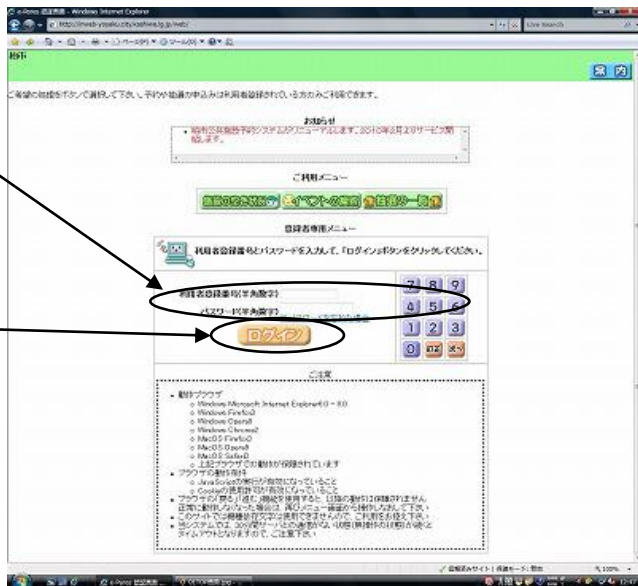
e-Porso 施設予約 - Windows Internet Explorer

http://ireseb-yoyaku.city.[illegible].lg.jp/web/

Live Search

ご希望の施設をボタンで選択して下さい。予約や抽選の申込みは利用者登録されている方のみご利用できます。

お知らせ

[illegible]

ご利用メニュー

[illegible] イベントの案内 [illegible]

登録者専用メニュー

利用者登録番号とパスワードを入力して、「ログイン」ボタンをクリックしてください。

利用者登録番号(半角数字)

パスワード(半角数字)

ログイン

7 8 9
4 5 6
1 2 3
0 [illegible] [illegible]

ご注意

• 動作ブラウザ
○ Windows Microsoft Internet Explorer6.0 ~ 8.0
○ Windows Firefox3
○ Windows Opera9
○ Windows Chrome2
○ MacOS Firefox3
○ MacOS Opera9
○ MacOS Safari3
○ 上記ブラウザでの動作が保障されています
• ブラウザの動作条件
○ JavaScriptの実行が有効になっていること
○ Cookieの使用許可が有効になっていること
• ブラウザの[戻る]ボタン、履歴を使用すると、以降の動作は保障されません
正常に動作しなかった場合は、再度メニュー画面から操作しなおして下さい
• このサイトでは機種依存文字は使用できませんので、ご利用をお控え下さい
• 当システムでは、30分間サーバとの通信がない場合(無操作の状態)が続くとタイムアウトとなりますので、ご注意下さい

信頼済みサイト | 保護モード: 無効

100%